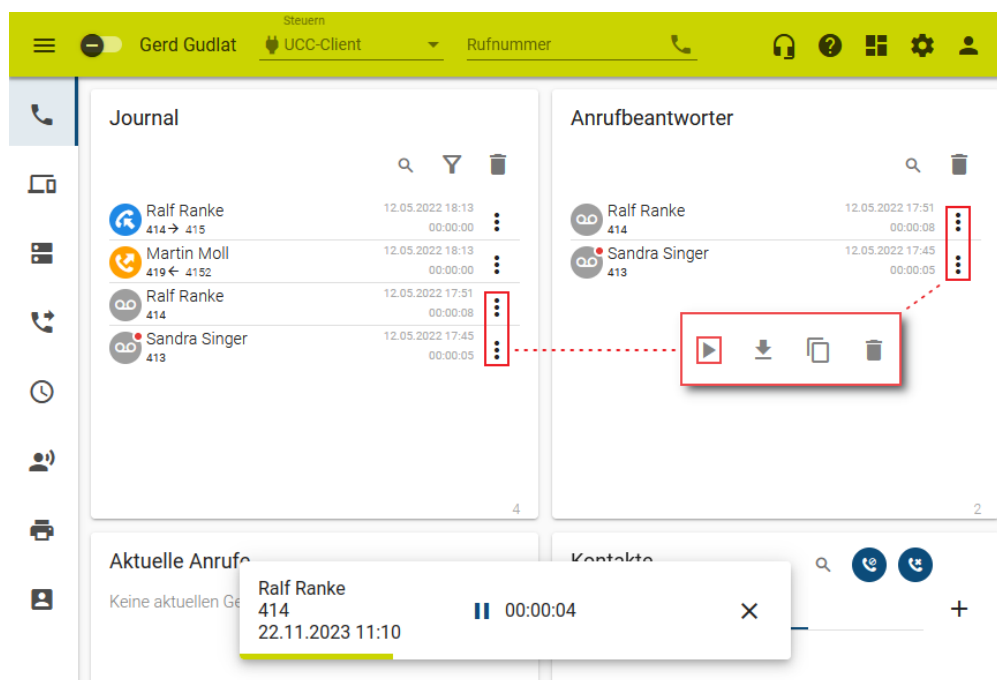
Gerd Gudlat

Steuern
UCC-Client

Rufnummer

Journal

Ralf Ranke
414 → 415
12.05.2022 18:13
00:00:00

Martin Moll
419 ← 4152
12.05.2022 18:13
00:00:00

Ralf Ranke
414
12.05.2022 17:51
00:00:08

Sandra Singer
413
12.05.2022 17:45
00:00:05

4

Anrufbeantworter

Ralf Ranke
414
12.05.2022 17:51
00:00:08

Sandra Singer
413
12.05.2022 17:45
00:00:05

2

Aktuelle Anrufe
Keine aktuellen Ge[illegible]

Kontakte

Ralf Ranke
414
22.11.2023 11:10
00:00:04

+